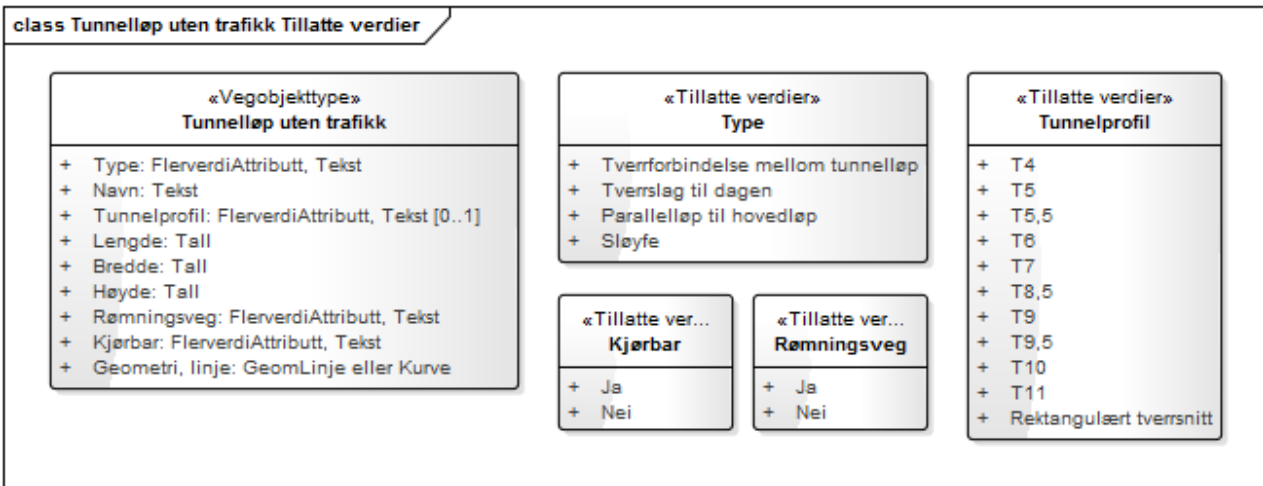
class Tunnelløp uten trafikk Tillatte verdier

«Vegobjekttype»
Tunnelløp uten trafikk

+ Type: FlerverdiAttributt, Tekst
+ Navn: Tekst
+ Tunnelprofil: FlerverdiAttributt, Tekst [0..1]
+ Lengde: Tall
+ Bredde: Tall
+ Høyde: Tall
+ Rømningsveg: FlerverdiAttributt, Tekst
+ Kjørbar: FlerverdiAttributt, Tekst
+ Geometri, linje: GeomLinje eller Kurve

«Tillatte verdier»
Type

+ Tverrforbindelse mellom tunnelløp
+ Tverrslag til dagen
+ Parallelløp til hovedløp
+ Sløyfe

«Tillatte ver...
Kjørbar

+ Ja
+ Nei

«Tillatte ver...
Rømningsveg

+ Ja
+ Nei

«Tillatte verdier»
Tunnelprofil

+ T4
+ T5
+ T5,5
+ T6
+ T7
+ T8,5
+ T9
+ T9,5
+ T10
+ T11
+ Rektangulært tverrsnitt